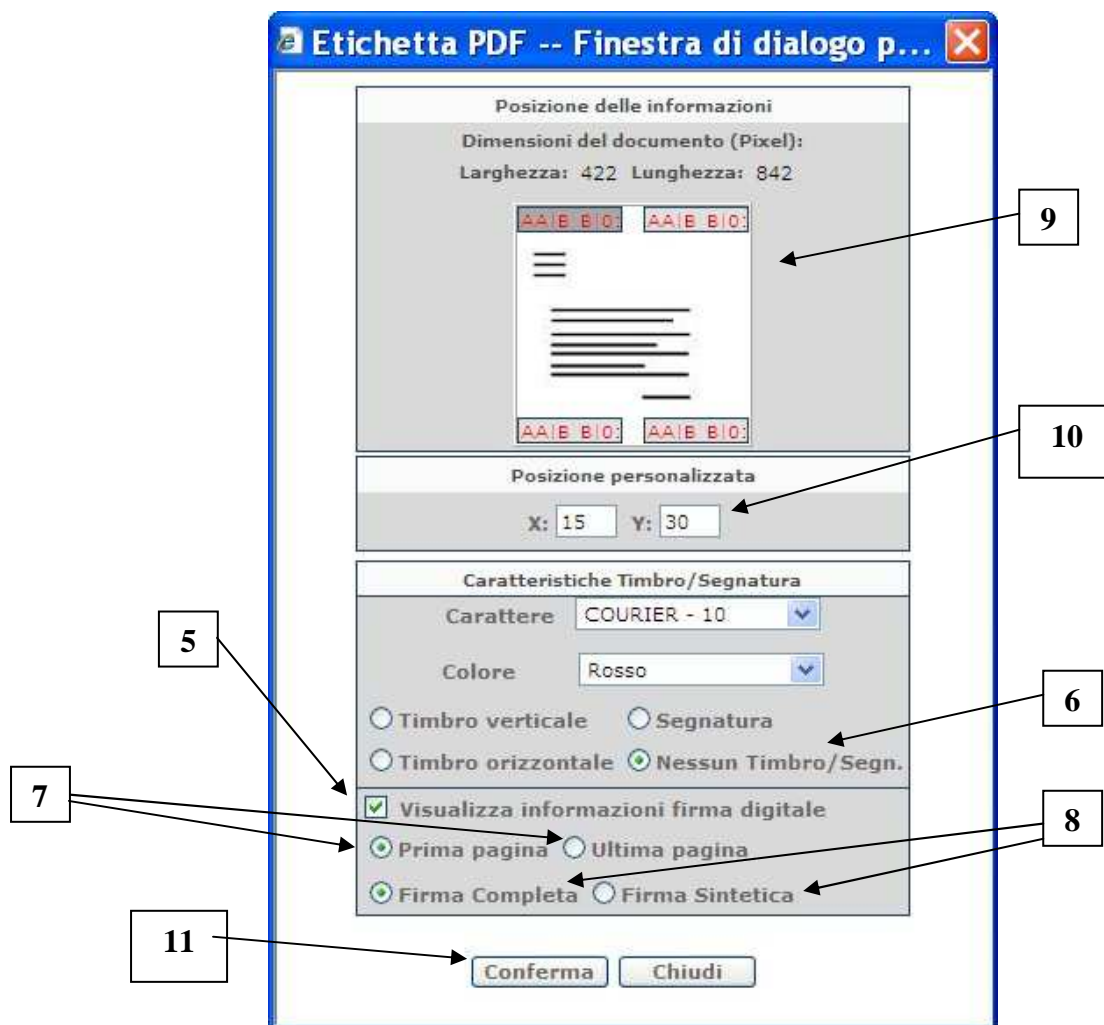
Etichetta PDF -- Finestra di dialogo p...

Posizione delle informazioni

Dimensioni del documento (Pixel):

Larghezza: 422 Lunghezza: 842

AA|B B|0: AA|B B|0:

AA|B B|0: AA|B B|0:

9

Posizione personalizzata

X: 15 Y: 30

10

Caratteristiche Timbro/Segnatura

Carattere COURIER - 10

5

Colore Rosso

6

Timbro verticale Segnatura

Timbro orizzontale Nessun Timbro/Segn.

7

Visualizza informazioni firma digitale

8

Prima pagina Ultima pagina

Firma Completa Firma Sintetica

11

Conferma Chiudi